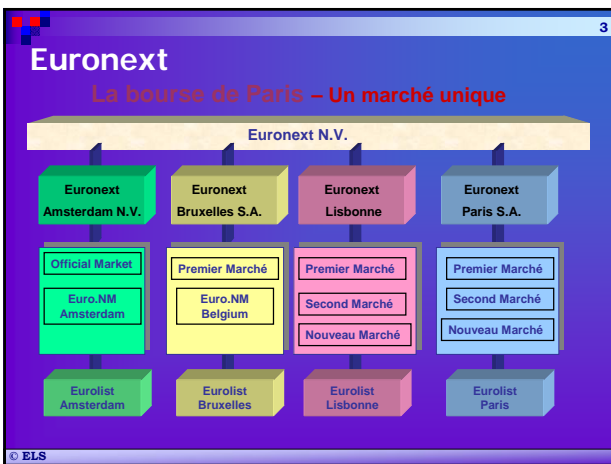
3

Euronext

La bourse de Paris – Un marché unique

Euronext N.V.

Euronext Amsterdam N.V.

Official Market

Euro.NM Amsterdam

Eurolist Amsterdam

Euronext Bruxelles S.A.

Premier Marché

Euro.NM Belgium

Eurolist Bruxelles

Euronext Lisbonne

Premier Marché

Second Marché

Nouveau Marché

Eurolist Lisbonne

Euronext Paris S.A.

Premier Marché

Second Marché

Nouveau Marché

Eurolist Paris

© ELS